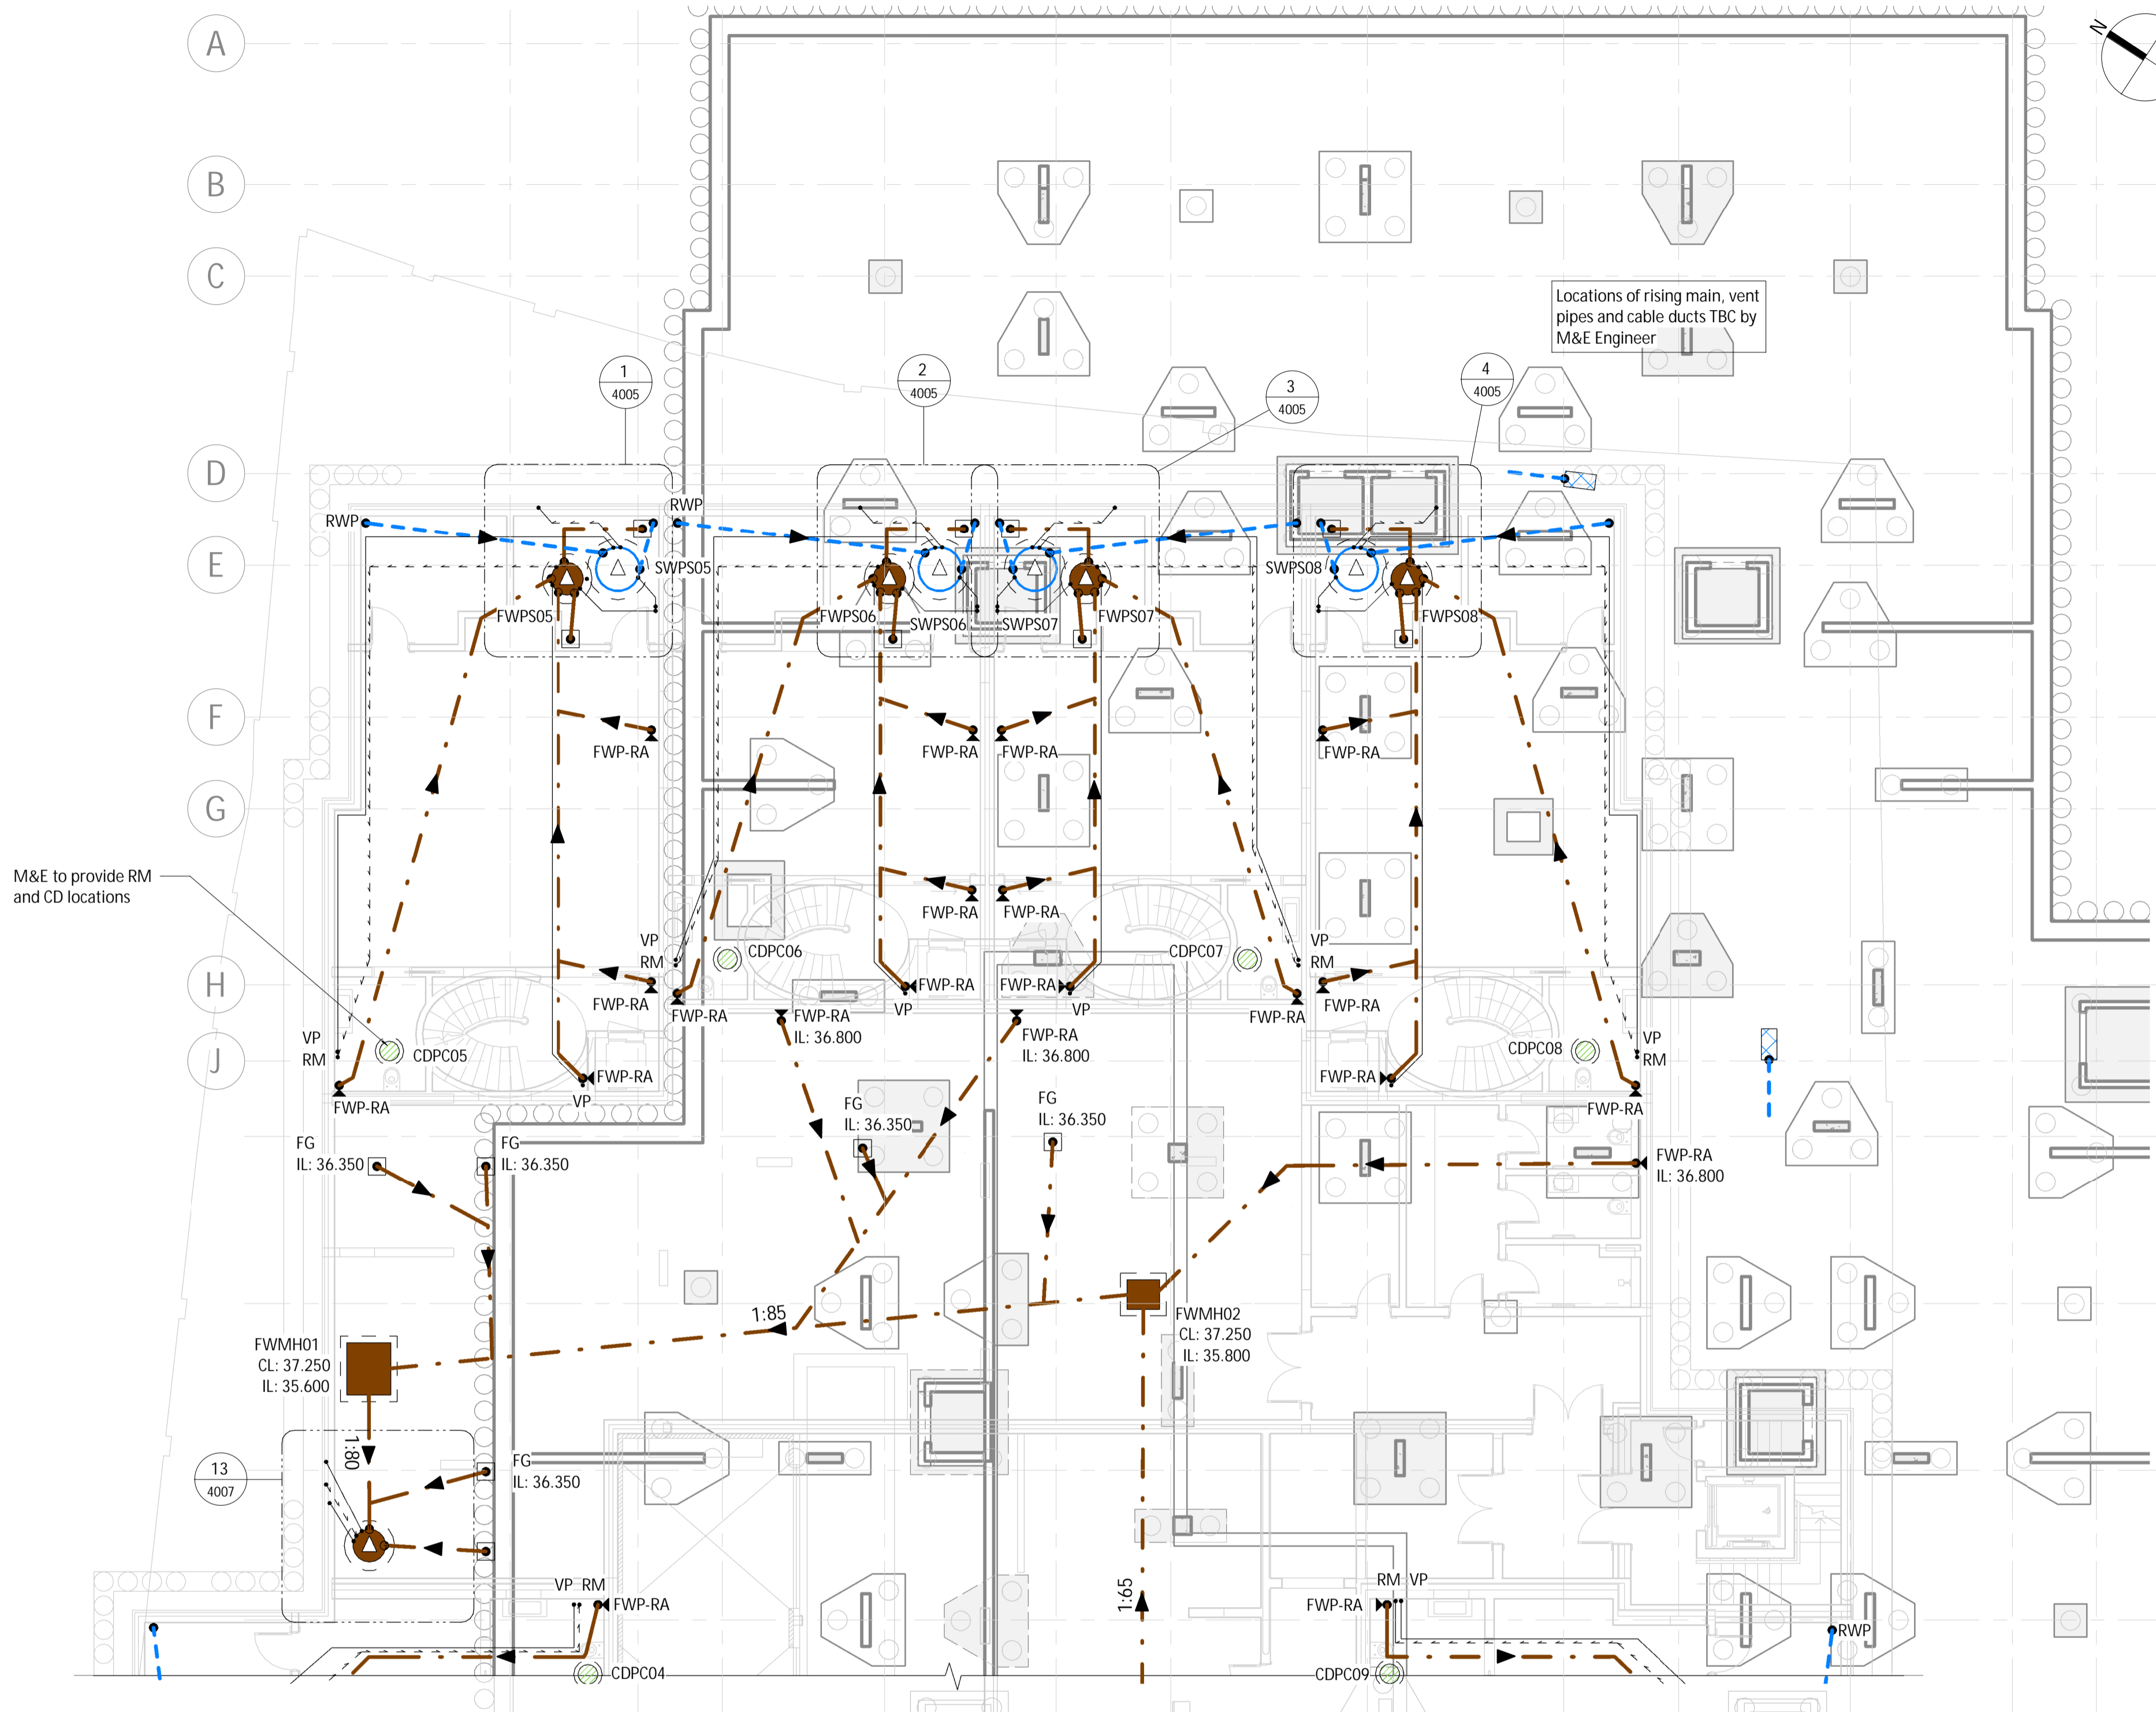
A
B
C
D
E
F
G
H
J

N

Locations of rising main, vent pipes and cable ducts TBC by M&E Engineer

1
4005
2
4005
3
4005
4
4005

RWP
RWP
SWPS05
FWPS05
FWPS06
SWPS06
SWPS07
FWPS07
SWPS08
FWPS08

FWP-RA
FWP-RA
FWP-RA
FWP-RA
FWP-RA
FWP-RA
FWP-RA

M&E to provide RM and CD locations

VP
RM
CDPC06
CDPC07
VP
RM
FWP-RA
FWP-RA
FWP-RA
FWP-RA
VP
VP
FWP-RA
FWP-RA
IL: 36.800
FWP-RA
IL: 36.800
FWP-RA
VP
RM
CDPC05
VP
RM
FWP-RA
VP
CDPC08
FWP-RA
FWP-RA
FWP-RA

FG
IL: 36.350
FG
IL: 36.350
FG
IL: 36.350
FG
IL: 36.350
FWP-RA
IL: 36.800

1:85
FWMH02
CL: 37.250
IL: 35.800
FWMH01
CL: 37.250
IL: 35.600
1:80
13
4007
FG
IL: 36.350
VP RM
FWP-RA
1:65
RM VP
FWP-RA
RWP
CDPC04
CDPC09